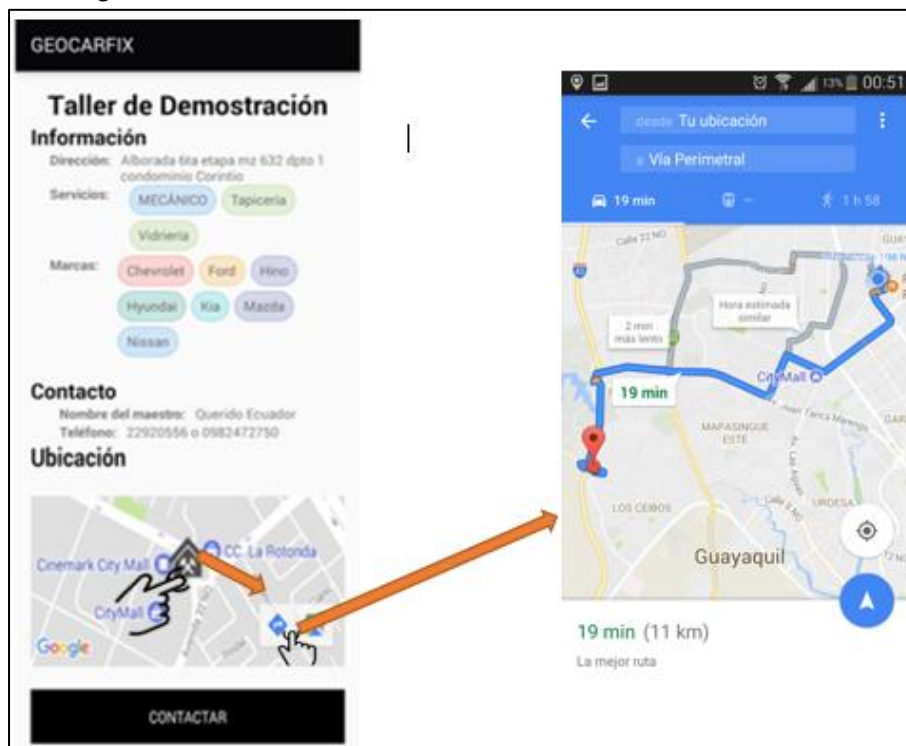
GEOCARFIX

Taller de Demostración
Información
Dirección: Alborada 6ta etapa mz 632 dpto 1 condominio Corintio
Servicios: MECÁNICO Tapicería Vidriería
Marcas: Chevrolet Ford Hino Hyundai Kia Mazda Nissan

Contacto
Nombre del maestro: Querido Ecuador
Teléfono: 22920556 o 0982472750
Ubicación

Cinemark City Mall
CC. La Rotonda
CityMall
Google

CONTACTAR

00:51
desde Tu ubicación
a Vía Perimetral
19 min
1 h 58
Calle 72 NO
2 min más lento
Hora estimada similar
19 min
CityMall
MAPASINGUE ESTE
LOS CEIBOS
URDESA
Guayaquil
19 min (11 km)
La mejor ruta